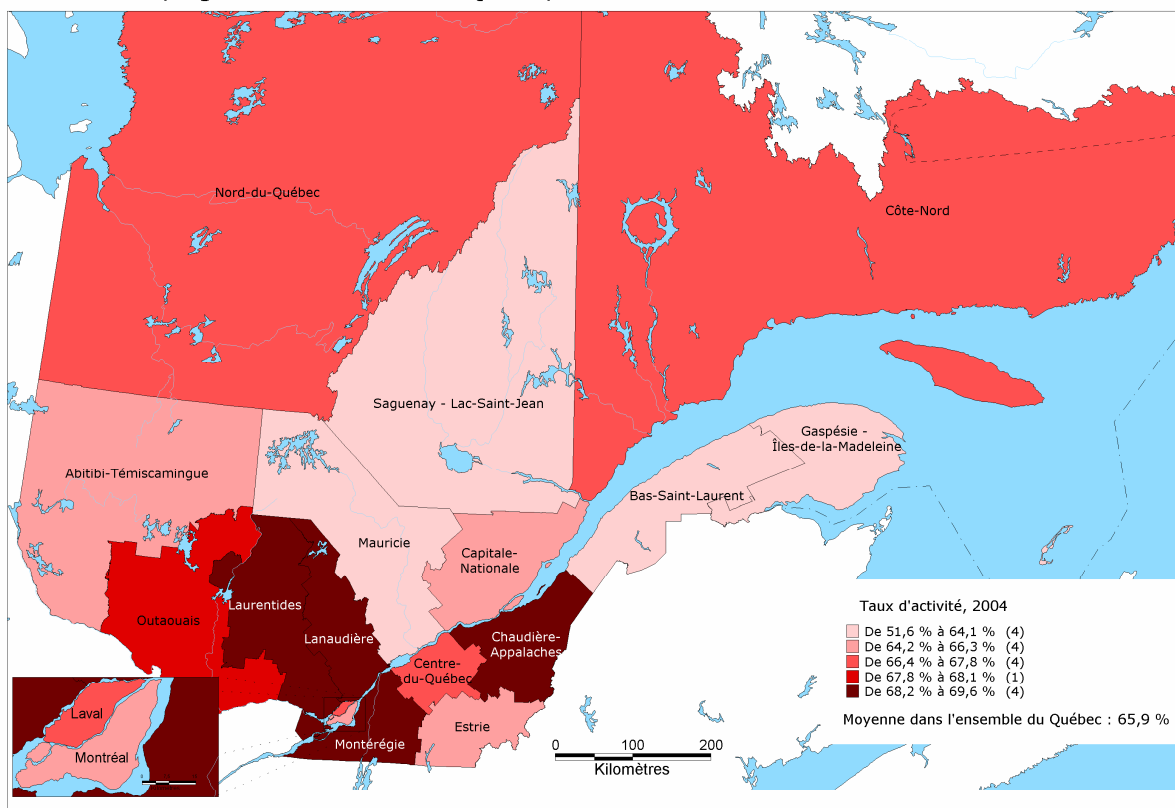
Nord-du-Québec

Côte-Nord

Saguenay - Lac-Saint-Jean

Gaspésie - Îles-de-la-Madeleine

Abitibi-Témiscamingue

Bas-Saint-Laurent

Mauricie

Capitale-Nationale

Outaouais

Laurentides

Lanaudière

Chaudière-Appalaches

Centre-du-Québec

Laval

Montréal

Montérégie

Estrie

0 100 200
Kilomètres

Taux d'activité, 2004
De 51,6 % à 64,1 % (4)
De 64,2 % à 66,3 % (4)
De 66,4 % à 67,8 % (4)
De 67,8 % à 68,1 % (1)
De 68,2 % à 69,6 % (4)

Moyenne dans l'ensemble du Québec : 65,9 %